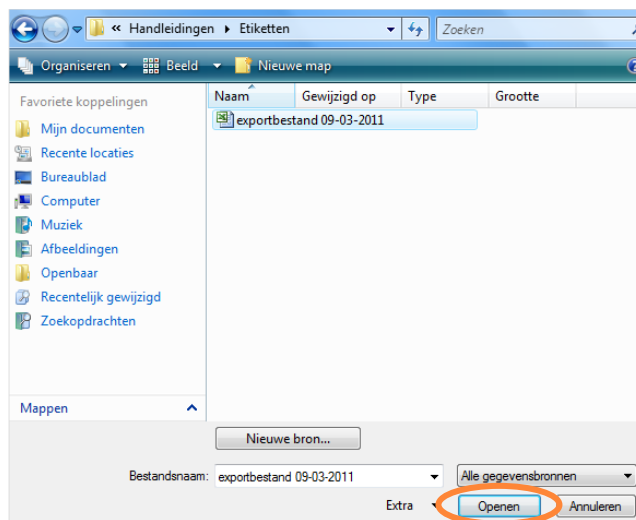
« Handleidingen ▸ Etiketten

Zoeken

Organiseren ▾ Beeld ▾ Nieuwe map

Favoriete koppelingen

Mijn documenten

Recente locaties

Bureaublad

Computer

Muziek

Afbeeldingen

Openbaar

Recentelijk gewijzigd

Zoekopdrachten

Mappen

| Naam | Gewijzigd op | Type | Grootte |
|---|---|---|---|
| exportbestand 09-03-2011 | | | |

Nieuwe bron...

Bestandsnaam: exportbestand 09-03-2011

Alle gegevensbronnen

Extra

Openen

Annuleren